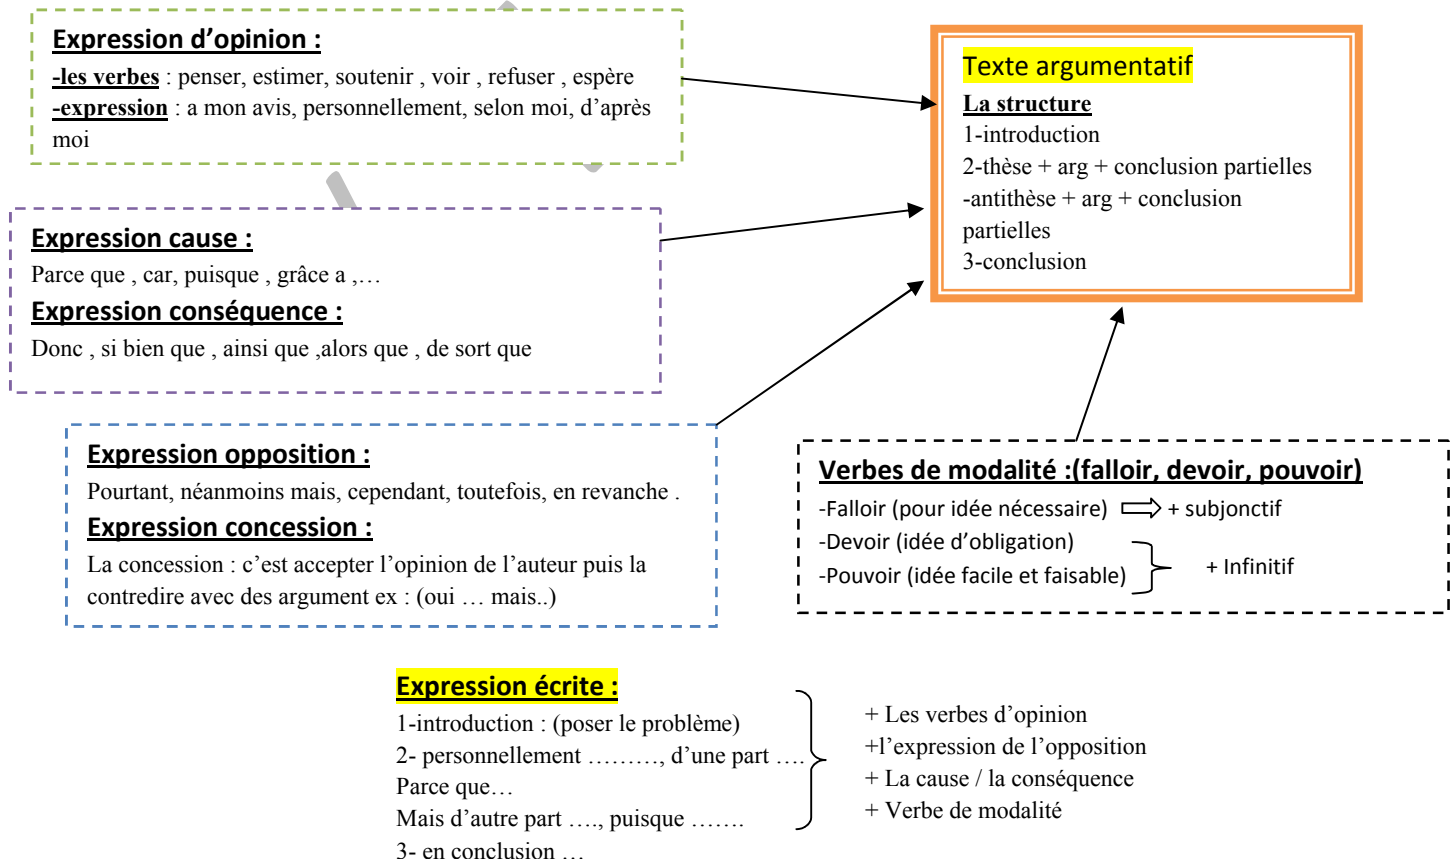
**Expression d'opinion :**

**-les verbes** : penser, estimer, soutenir , voir , refuser , espère
**-expression** : a mon avis, personnellement, selon moi, d'après moi

**Texte argumentatif**

**La structure**
1-introduction
2-thèse + arg + conclusion partielles
-antithèse + arg + conclusion partielles
3-conclusion

**Expression cause :**

Parce que , car, puisque , grâce a ,…

**Expression conséquence :**

Donc , si bien que , ainsi que ,alors que , de sort que

**Expression opposition :**

Pourtant, néanmoins mais, cependant, toutefois, en revanche .

**Expression concession :**

La concession : c'est accepter l'opinion de l'auteur puis la contredire avec des argument ex : (oui … mais..)

**Verbes de modalité :(falloir, devoir, pouvoir)**

-Falloir (pour idée nécessaire) + subjonctif
-Devoir (idée d'obligation)
-Pouvoir (idée facile et faisable) + Infinitif

**Expression écrite :**

1-introduction : (poser le problème)
2- personnellement ………, d'une part ….
Parce que…
Mais d'autre part …., puisque …….
3- en conclusion …

+ Les verbes d'opinion
+l'expression de l'opposition
+ La cause / la conséquence
+ Verbe de modalité